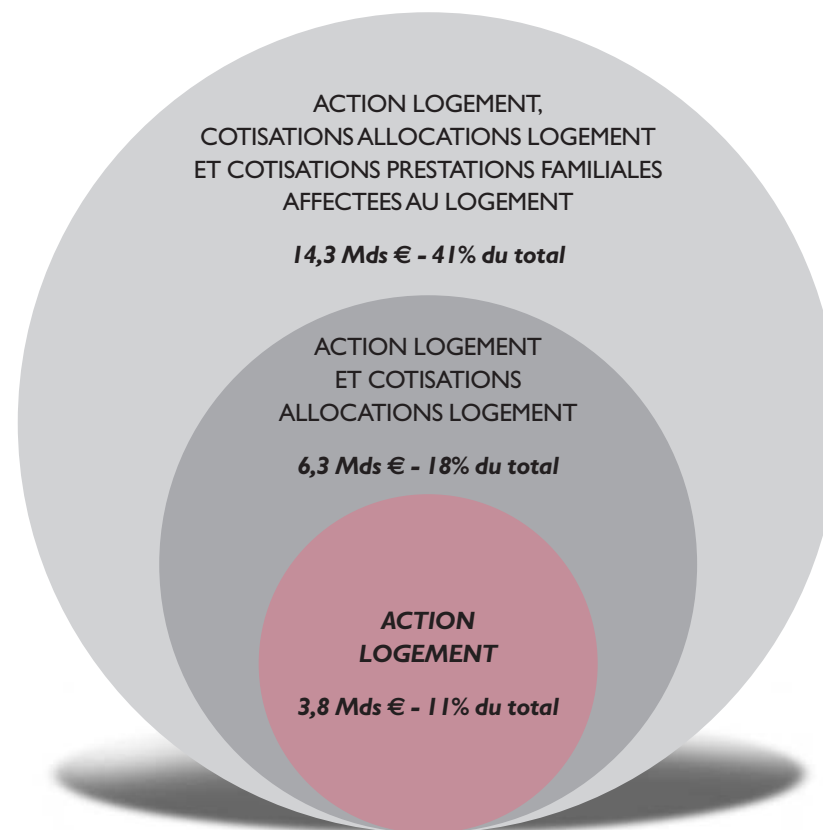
ACTION LOGEMENT, COTISATIONS ALLOCATIONS LOGEMENT ET COTISATIONS PRESTATIONS FAMILIALES AFFECTEES AU LOGEMENT

14,3 Mds € - 41% du total

ACTION LOGEMENT ET COTISATIONS ALLOCATIONS LOGEMENT

6,3 Mds € - 18% du total

ACTION LOGEMENT

3,8 Mds € - 11% du total